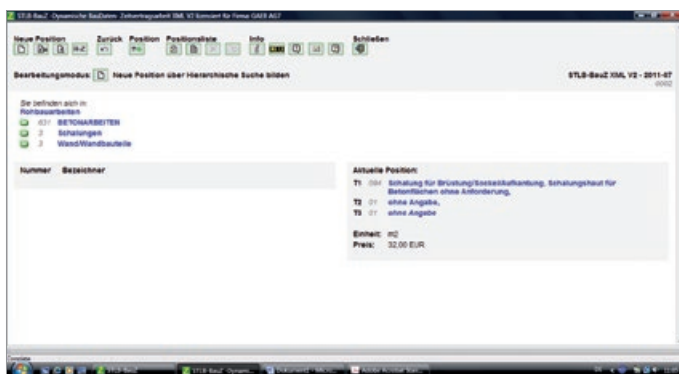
STLB-BauZ Dynamische BauDaten Zeitvertragsarbeit XML V2 Konsistent für Firma GAEB AG7

Neue Position Zurück Position Positionsliste Info Schließen

Bearbeitungsmodus: Neue Position über Hierarchische Suche bilden

STLB-BauZ XML V2 - 2011-07
0002

Sie befinden sich in:
Rohbauarbeiten
831 BETONARBEITEN
2 Schalungen
3 Wand/Wandbauteile

Nummer Bezeichner

Aktuelle Position:
T1 084 Schalung für Brüstung/Sockelaufkantung, Schalungshaut für Betonflächen ohne Anforderung,
T2 01 ohne Angabe,
T3 01 ohne Angabe

Einheit: m2
Preis: 32,00 EUR

Desktop

STLB-BauZ STLB-BauZ Dynam... Dokument - Micro... Adobe Acrobat Stan...